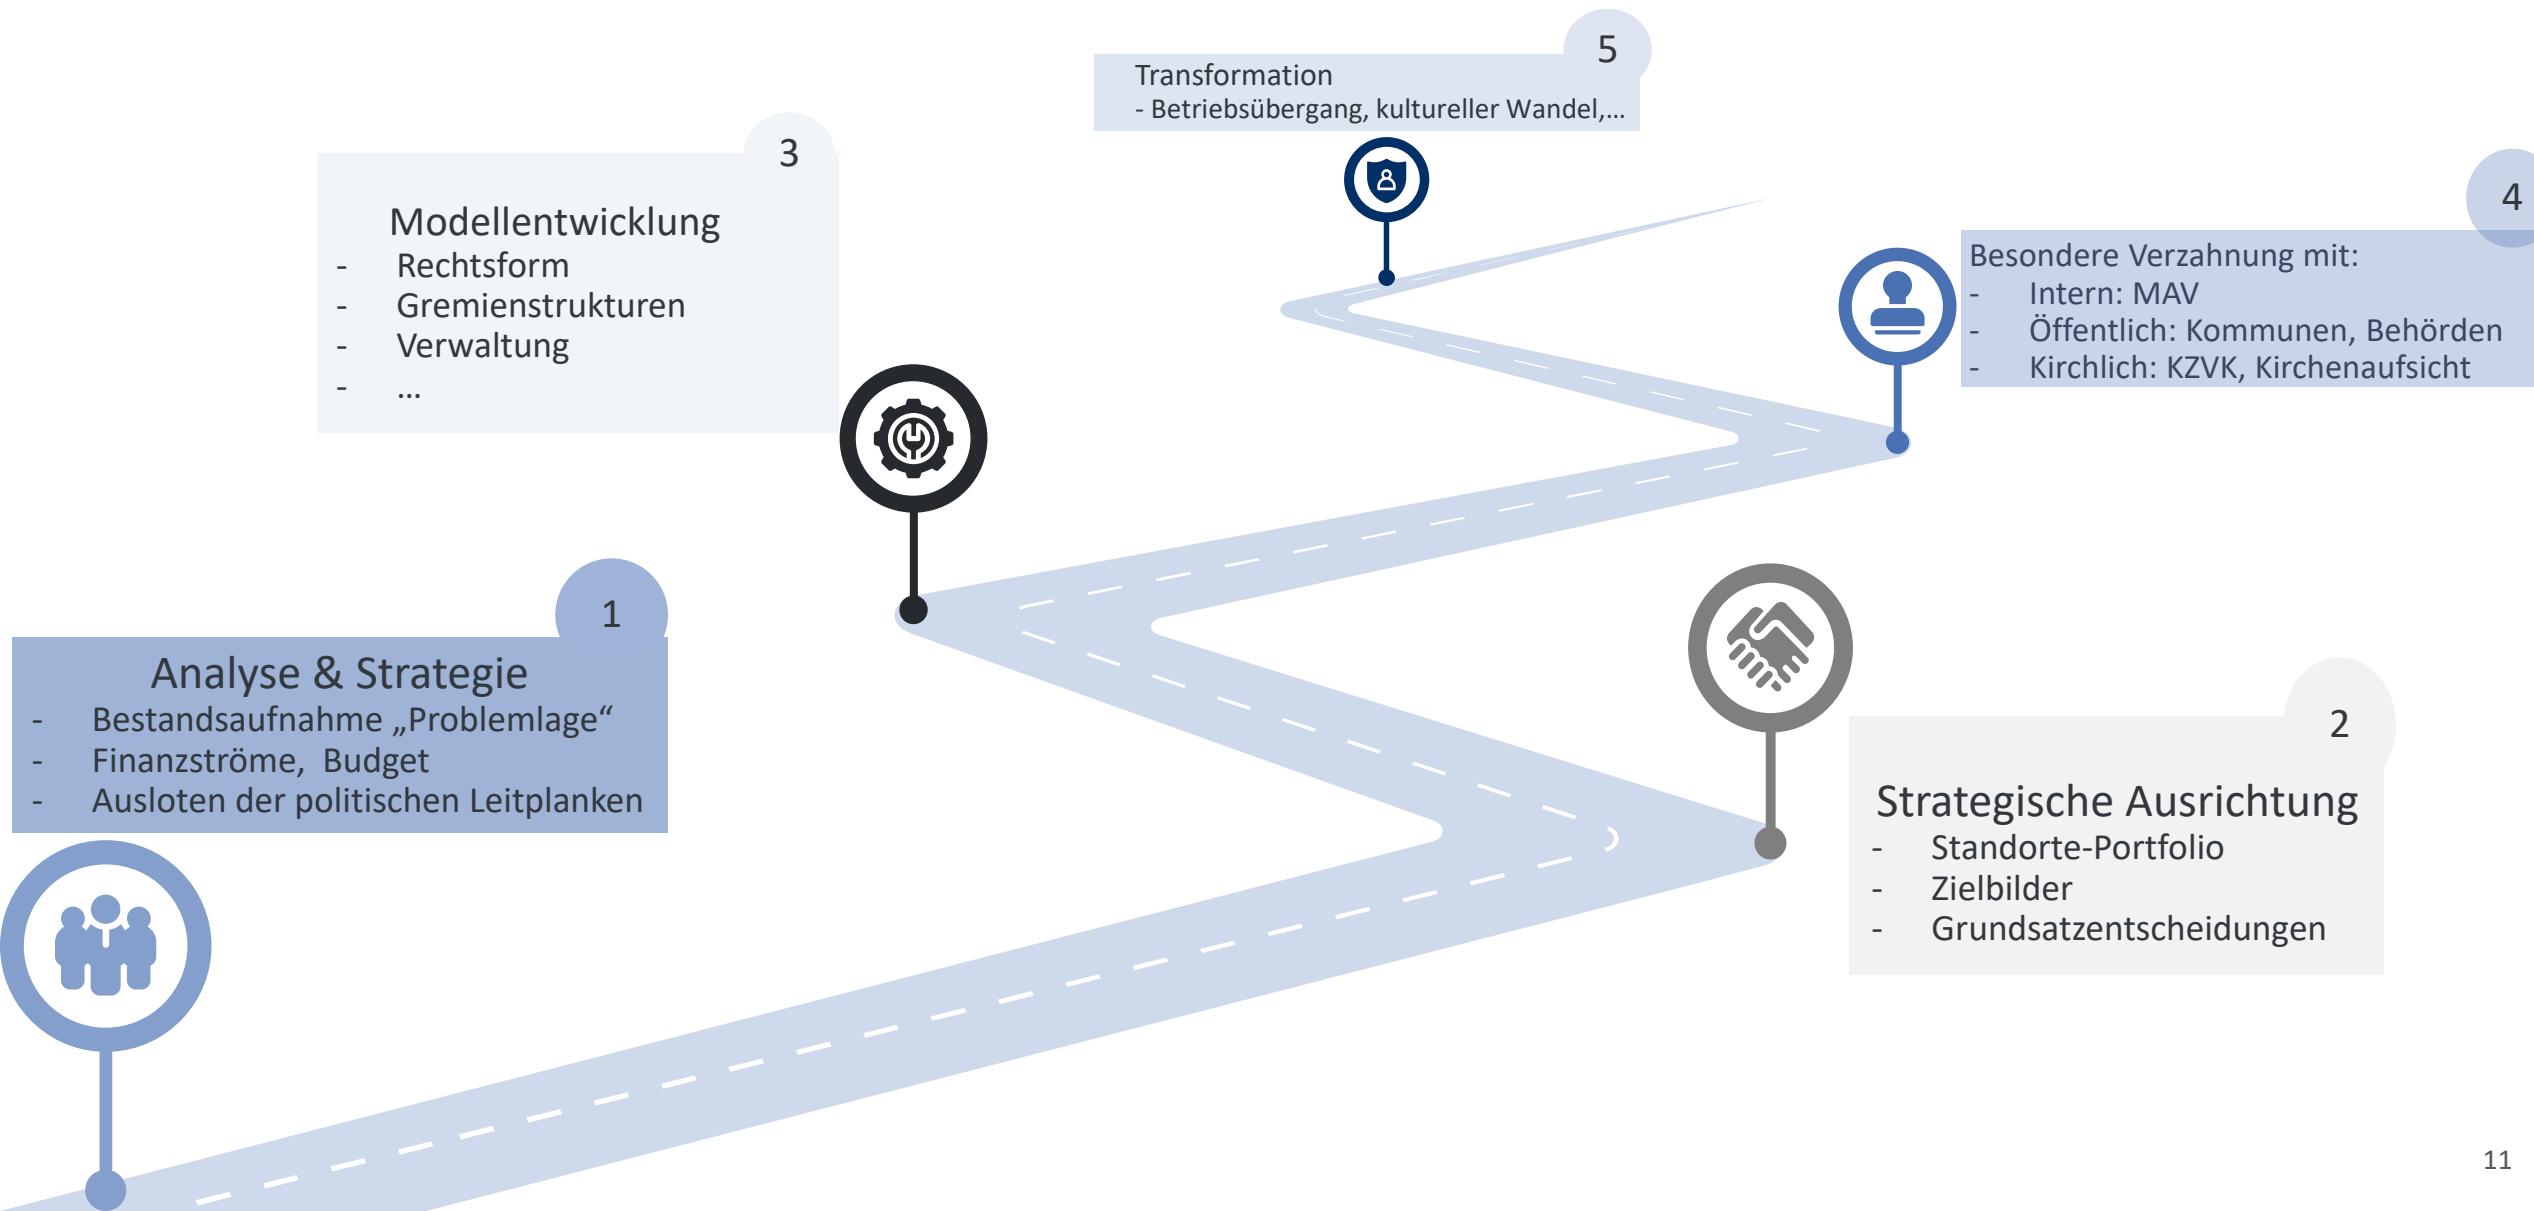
1

Analyse & Strategie
- Bestandsaufnahme „Problemlage“
- Finanzströme, Budget
- Ausloten der politischen Leitplanken

2

Strategische Ausrichtung
- Standorte-Portfolio
- Zielbilder
- Grundsatzentscheidungen

3

Modellentwicklung
- Rechtsform
- Gremienstrukturen
- Verwaltung
- …

4

Besondere Verzahnung mit:
- Intern: MAV
- Öffentlich: Kommunen, Behörden
- Kirchlich: KZVK, Kirchenaufsicht

5

Transformation
- Betriebsübergang, kultureller Wandel,…

11